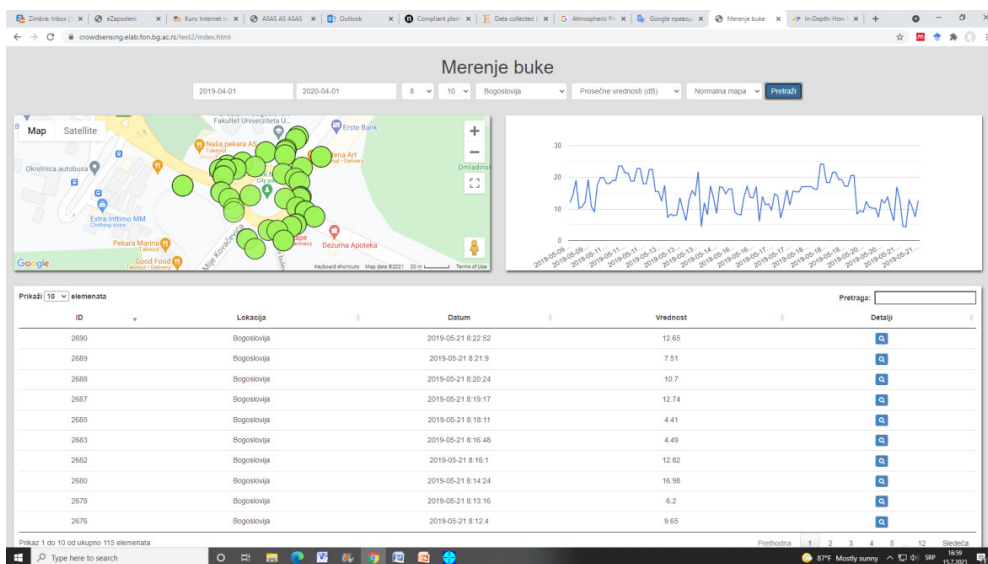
Zimbra: Inbox (( × | eZaposleni × | Kurs: Internet | × | ASAS AS ASAS × | Outlook × | Compliant plan × | Data collected × | Atmospheric Pr × | Google npeso × | Merenje buke × | In-Depth: How × | +

crowdsensing.elab.fon.bg.ac.rs/test2/index.html

Merenje buke

2019-04-01 | 2020-04-01 | 8 | 10 | Bogoslovija | Prosečne vrednosti (dB) | Normalna mapa | Pretraži

Map | Satellite

Fakultet Univerziteta U...
Erste Bank
Naša pekara As
Takeout
Okretnica autobusa
Omladinsk
City pa
Extra Inttimo MM
Clothing store
Pekara Marina
Takeout
Good Food
Takeout · Delivery
Dezurna Apoteka
Milje Kovačevića
Google
Keyboard shortcuts Map data ©2021 20 m Terms of Use

30
20
10
0
2019-05-09... 2019-05-09... 2019-05-11... 2019-05-11... 2019-05-13... 2019-05-13... 2019-05-13... 2019-05-14... 2019-05-16... 2019-05-16... 2019-05-17... 2019-05-17... 2019-05-18... 2019-05-18... 2019-05-20... 2019-05-20... 2019-05-21...

Prikaži 10 elemenata | Pretraga:

| ID | Lokacija | Datum | Vrednost | Detalji |
|---|---|---|---|---|
| 2690 | Bogoslovija | 2019-05-21 8:22:52 | 12.65 | |
| 2689 | Bogoslovija | 2019-05-21 8:21:9 | 7.51 | |
| 2688 | Bogoslovija | 2019-05-21 8:20:24 | 10.7 | |
| 2687 | Bogoslovija | 2019-05-21 8:19:17 | 12.74 | |
| 2685 | Bogoslovija | 2019-05-21 8:18:11 | 4.41 | |
| 2683 | Bogoslovija | 2019-05-21 8:16:48 | 4.49 | |
| 2682 | Bogoslovija | 2019-05-21 8:16:1 | 12.82 | |
| 2680 | Bogoslovija | 2019-05-21 8:14:24 | 16.98 | |
| 2678 | Bogoslovija | 2019-05-21 8:13:16 | 6.2 | |
| 2676 | Bogoslovija | 2019-05-21 8:12:4 | 9.65 | |

Prikaz 1 do 10 od ukupno 115 elemenata

Prethodna 1 2 3 4 5 ... 12 Sledeća

Type here to search
87°F Mostly sunny SRP 16:59 15.7.2021